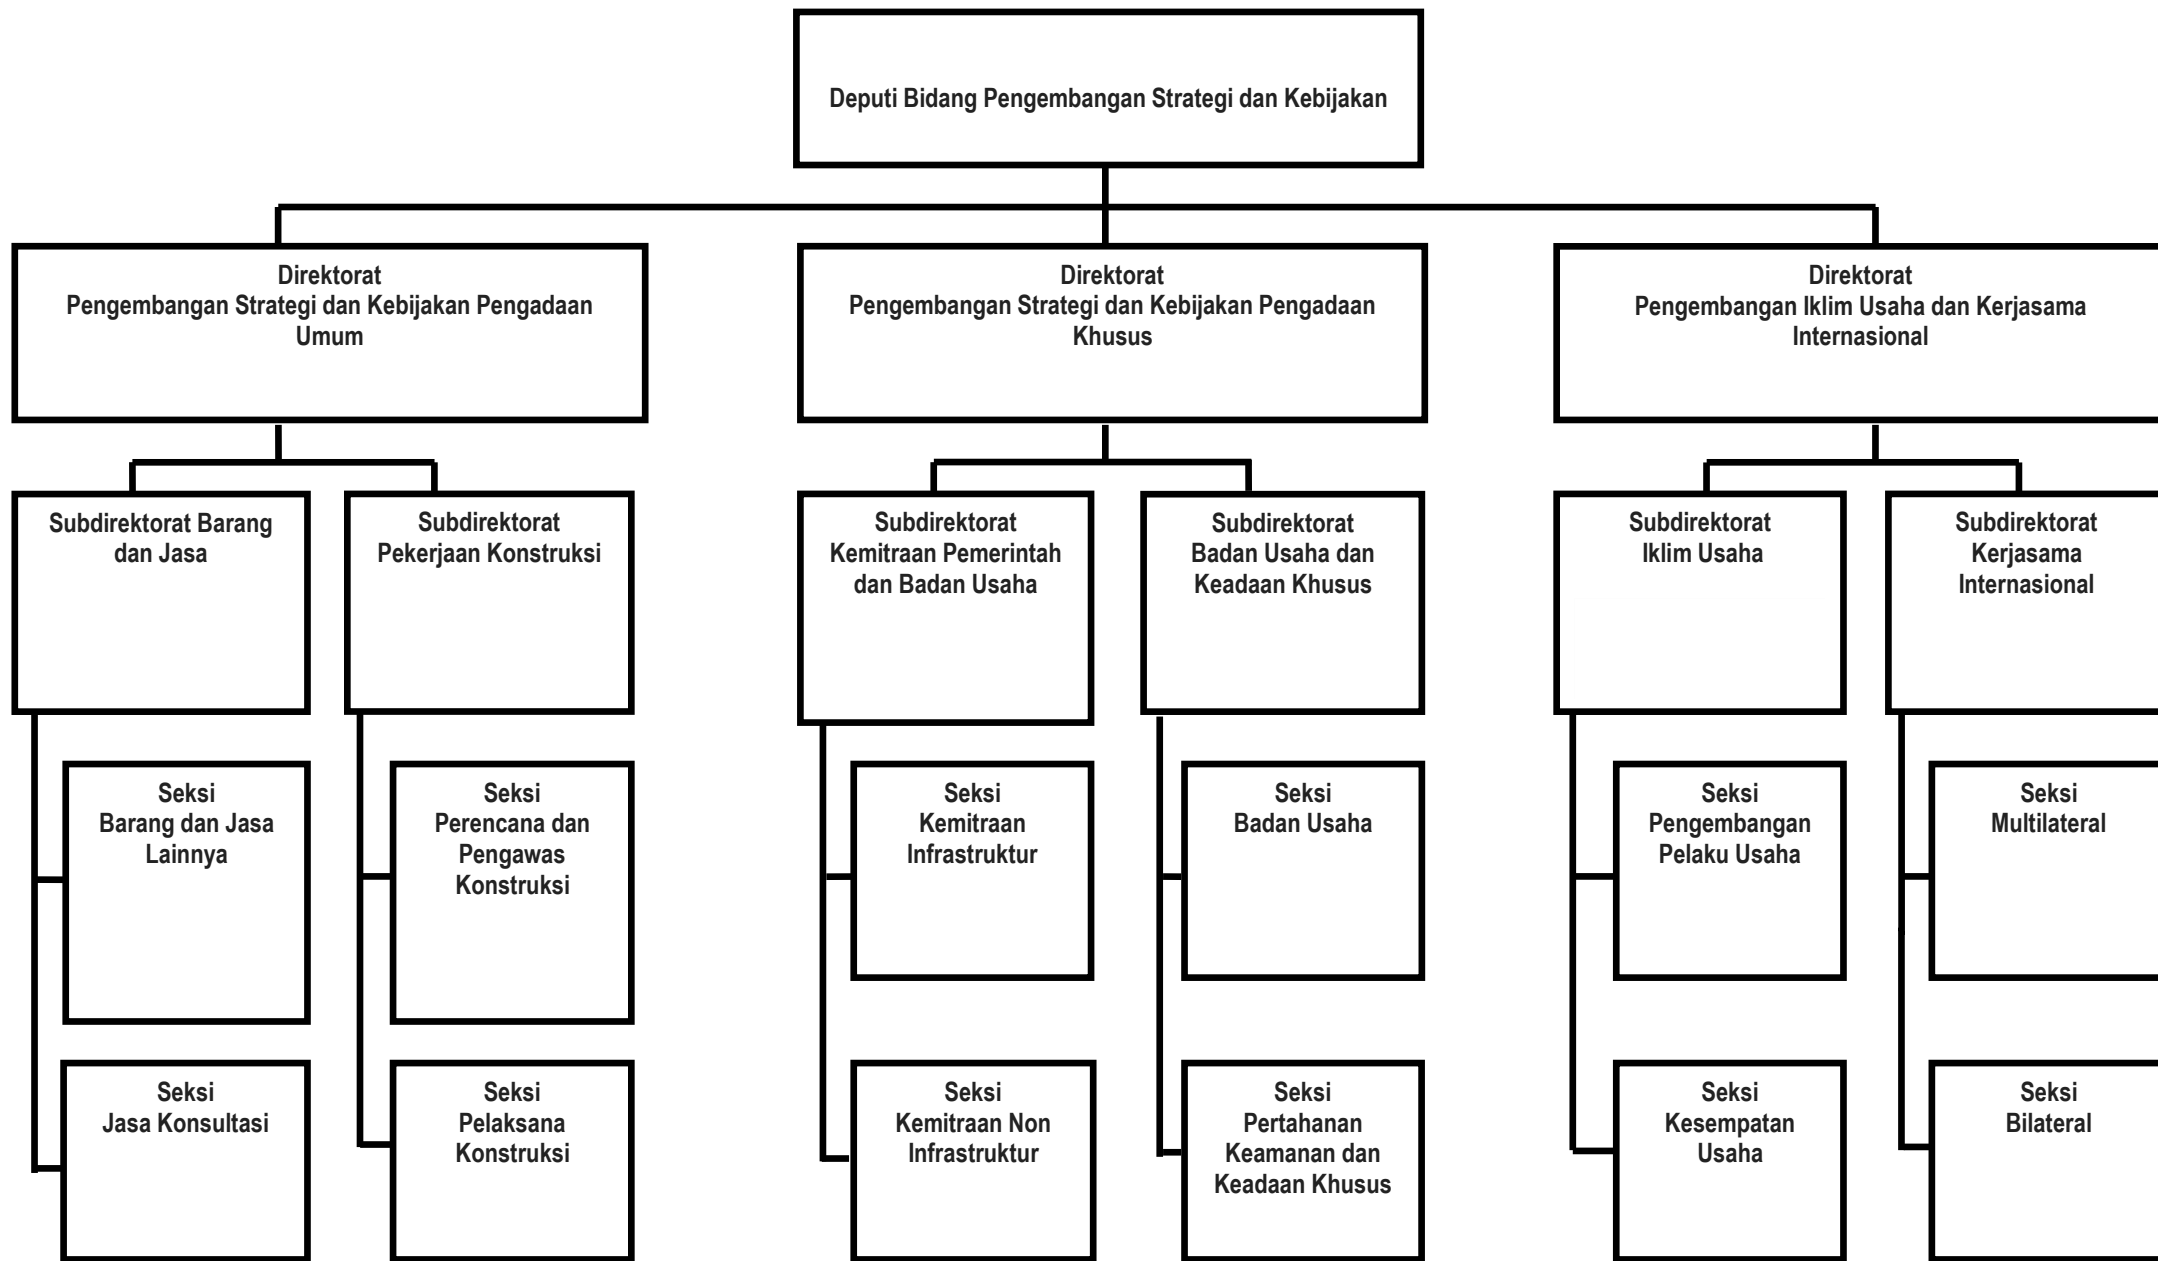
Deputi Bidang Pengembangan Strategi dan Kebijakan

Direktorat
Pengembangan Strategi dan Kebijakan Pengadaan Umum

Subdirektorat Barang dan Jasa

Seksi
Barang dan Jasa Lainnya

Seksi
Jasa Konsultasi

Subdirektorat
Pekerjaan Konstruksi

Seksi
Perencana dan Pengawas Konstruksi

Seksi
Pelaksana Konstruksi

Direktorat
Pengembangan Strategi dan Kebijakan Pengadaan Khusus

Subdirektorat
Kemitraan Pemerintah dan Badan Usaha

Seksi
Kemitraan Infrastruktur

Seksi
Kemitraan Non Infrastruktur

Subdirektorat
Badan Usaha dan Keadaan Khusus

Seksi
Badan Usaha

Seksi
Pertahanan Keamanan dan Keadaan Khusus

Direktorat
Pengembangan Iklim Usaha dan Kerjasama Internasional

Subdirektorat
Iklim Usaha

Seksi
Pengembangan Pelaku Usaha

Seksi
Kesempatan Usaha

Subdirektorat
Kerjasama Internasional

Seksi
Multilateral

Seksi
Bilateral